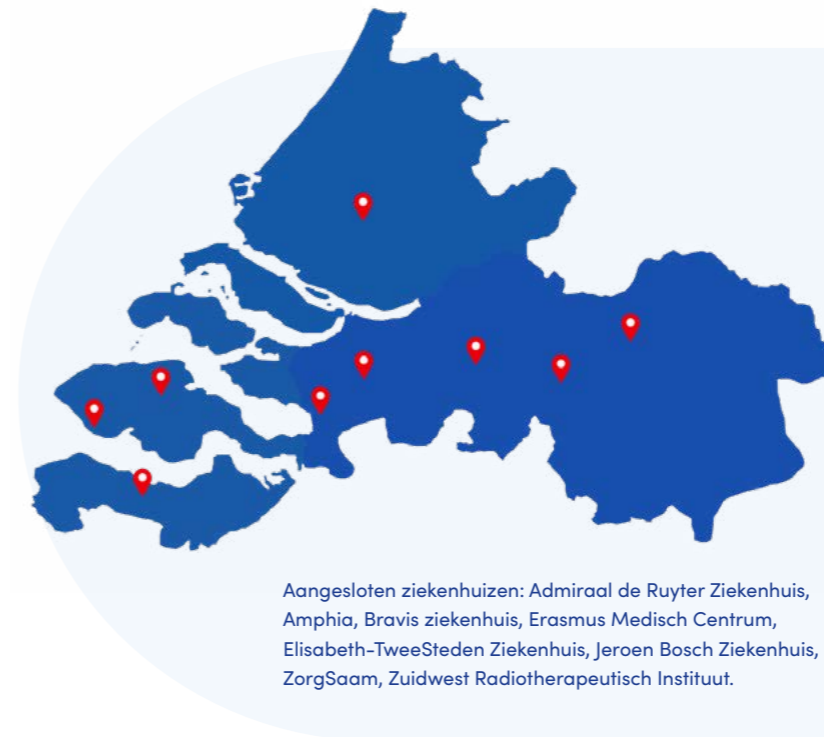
Aangesloten ziekenhuizen: Admiraal de Ruyter Ziekenhuis, Amphia, Bravis ziekenhuis, Erasmus Medisch Centrum, Elisabeth-TweeSteden Ziekenhuis, Jeroen Bosch Ziekenhuis, ZorgSaam, Zuidwest Radiotherapeutisch Instituut.